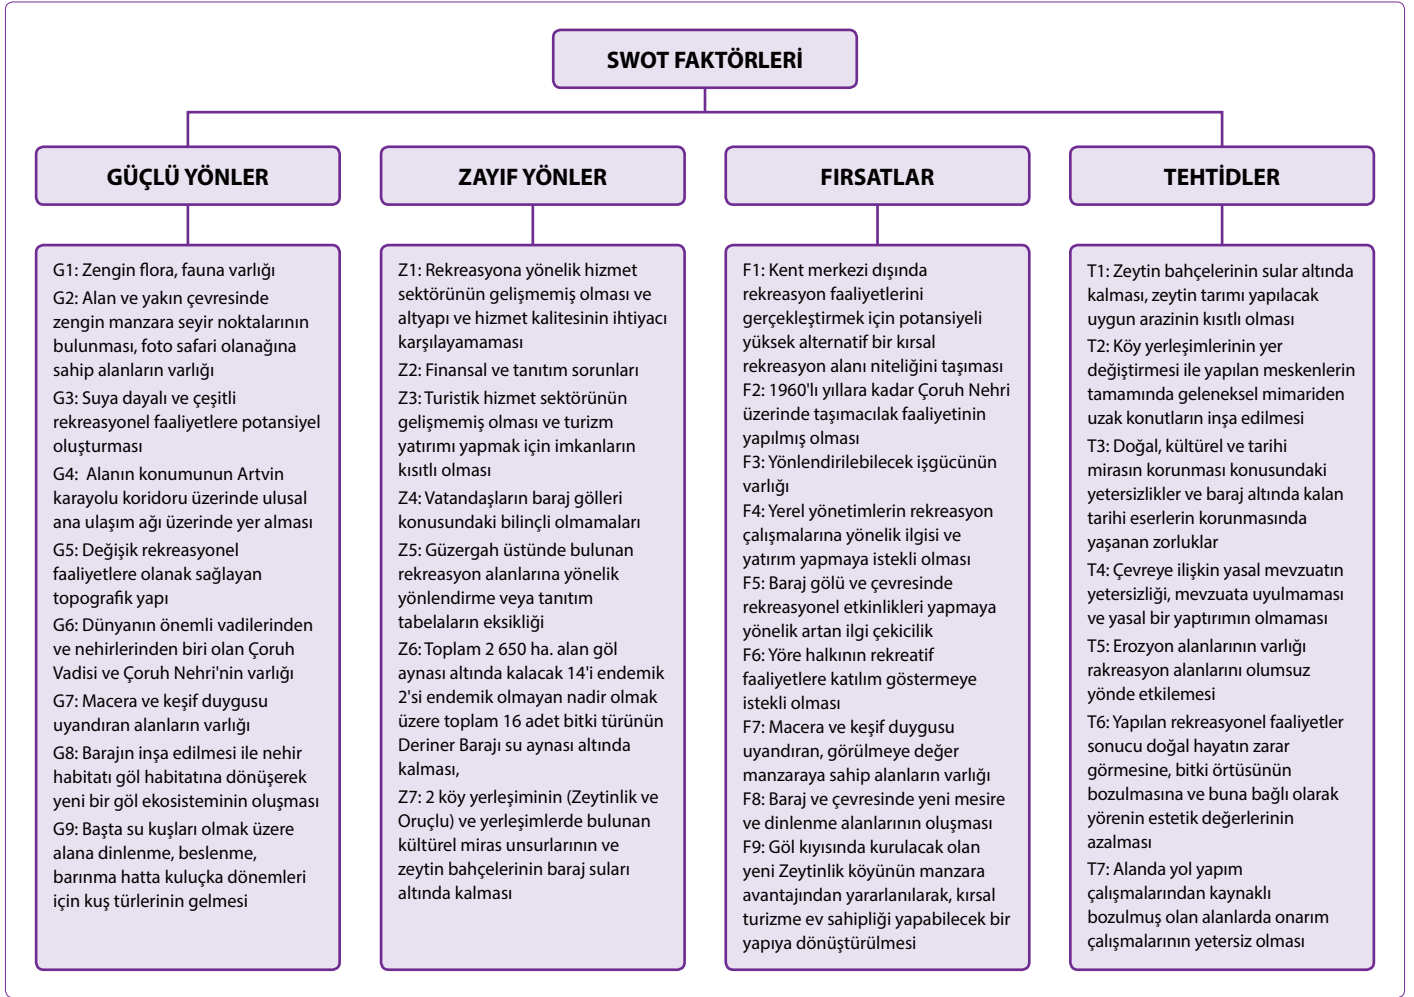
SWOT FAKTÖRLERİ

GÜÇLÜ YÖNLER

G1: Zengin flora, fauna varlığı
G2: Alan ve yakın çevresinde zengin manzara seyir noktalarının bulunması, foto safari olanağına sahip alanların varlığı
G3: Suya dayalı ve çeşitli rekreasyonel faaliyetlere potansiyel oluşturması
G4: Alanın konumunun Artvin karayolu koridoru üzerinde ulusal ana ulaşım ağı üzerinde yer alması
G5: Değişik rekreasyonel faaliyetlere olanak sağlayan topografik yapı
G6: Dünyanın önemli vadilerinden ve nehirlerinden biri olan Çoruh Vadisi ve Çoruh Nehri'nin varlığı
G7: Macera ve keşif duygusu uyandıran alanların varlığı
G8: Barajın inşa edilmesi ile nehir habitatı göl habitatına dönüşerek yeni bir göl ekosisteminin oluşması
G9: Başta su kuşları olmak üzere alana dinlenme, beslenme, barınma hatta kuluçka dönemleri için kuş türlerinin gelmesi

ZAYIF YÖNLER

Z1: Rekreasyona yönelik hizmet sektörünün gelişmemiş olması ve altyapı ve hizmet kalitesinin ihtiyacı karşılayamaması
Z2: Finansal ve tanıtım sorunları
Z3: Turistik hizmet sektörünün gelişmemiş olması ve turizm yatırımı yapmak için imkanların kısıtlı olması
Z4: Vatandaşların baraj gölleri konusundaki bilinçli olmamaları
Z5: Güzergah üstünde bulunan rekreasyon alanlarına yönelik yönlendirme veya tanıtım tabelaların eksikliği
Z6: Toplam 2 650 ha. alan göl aynası altında kalacak 14'i endemik 2'si endemik olmayan nadir olmak üzere toplam 16 adet bitki türünün Deriner Barajı su aynası altında kalması,
Z7: 2 köy yerleşiminin (Zeytinlik ve Oruçlu) ve yerleşimlerde bulunan kültürel miras unsurlarının ve zeytin bahçelerinin baraj suları altında kalması

FIRSATLAR

F1: Kent merkezi dışında rekreasyon faaliyetlerini gerçekleştirmek için potansiyeli yüksek alternatif bir kırsal rekreasyon alanı niteliğini taşıması
F2: 1960'lı yıllara kadar Çoruh Nehri üzerinde taşımacılık faaliyetinin yapılmış olması
F3: Yönlendirilebilecek işgücünün varlığı
F4: Yerel yönetimlerin rekreasyon çalışmalarına yönelik ilgisi ve yatırım yapmaya istekli olması
F5: Baraj gölü ve çevresinde rekreasyonel etkinlikleri yapmaya yönelik artan ilgi çekicilik
F6: Yöre halkının rekreatif faaliyetlere katılım göstermeye istekli olması
F7: Macera ve keşif duygusu uyandıran, görülmeye değer manzaraya sahip alanların varlığı
F8: Baraj ve çevresinde yeni mesire ve dinlenme alanlarının oluşması
F9: Göl kıyısında kurulacak olan yeni Zeytinlik köyünün manzara avantajından yararlanılarak, kırsal turizme ev sahipliği yapabilecek bir yapıya dönüştürülmesi

TEHTİDLER

T1: Zeytin bahçelerinin sular altında kalması, zeytin tarımı yapılacak uygun arazinin kısıtlı olması
T2: Köy yerleşimlerinin yer değiştirmesi ile yapılan meskenlerin tamamında geleneksel mimariden uzak konutların inşa edilmesi
T3: Doğal, kültürel ve tarihi mirasın korunması konusundaki yetersizlikler ve baraj altında kalan tarihi eserlerin korunmasında yaşanan zorluklar
T4: Çevreye ilişkin yasal mevzuatın yetersizliği, mevzuata uyulmaması ve yasal bir yaptırımın olmaması
T5: Erozyon alanlarının varlığı rakreasyon alanlarını olumsuz yönde etkilemesi
T6: Yapılan rekreasyonel faaliyetler sonucu doğal hayatın zarar görmesine, bitki örtüsünün bozulmasına ve buna bağlı olarak yörenin estetik değerlerinin azalması
T7: Alanda yol yapım çalışmalarından kaynaklı bozulmuş olan alanlarda onarım çalışmalarının yetersiz olması